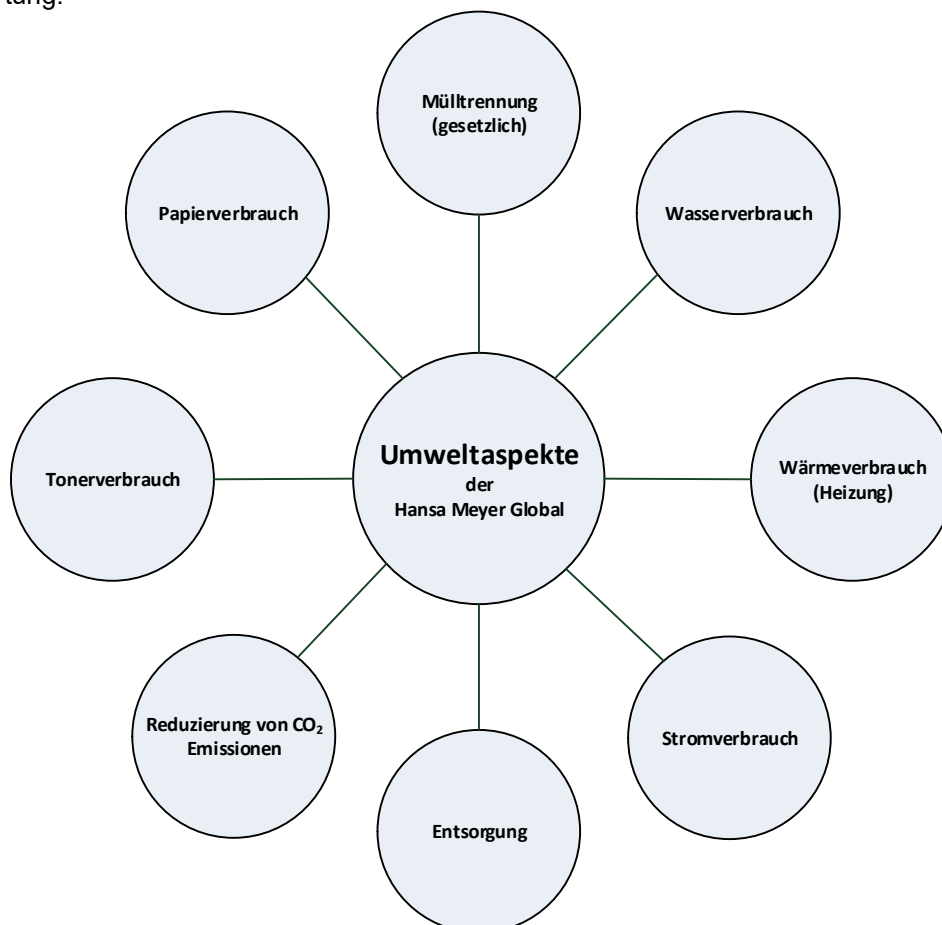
tung:

Mülltrennung (gesetzlich)

Papierverbrauch

Wasserverbrauch

Umweltaspekte der Hansa Meyer Global

Tonerverbrauch

Wärmeverbrauch (Heizung)

Reduzierung von $CO_2$ Emissionen

Stromverbrauch

Entsorgung